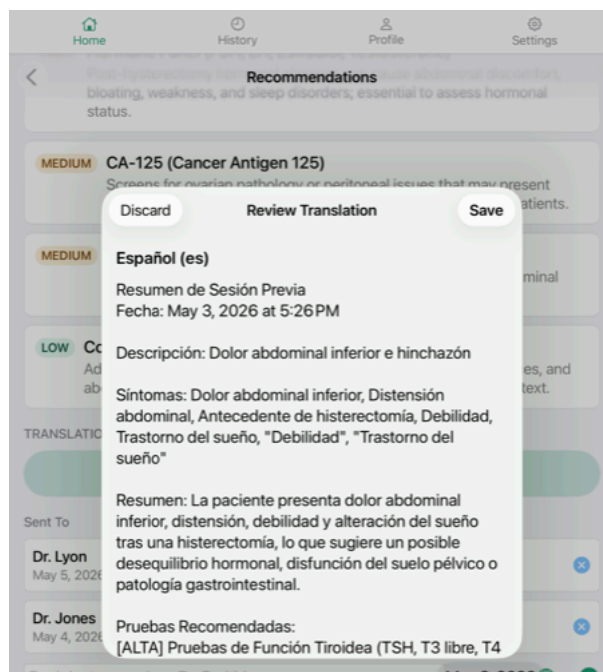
Home
History
Profile
Settings

Recommendations

Post-hysterectomy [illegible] abdominal discomfort, bloating, weakness, and sleep disorders; essential to assess hormonal status.

MEDIUM CA-125 (Cancer Antigen 125)
Screens for ovarian pathology or peritoneal issues that may present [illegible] atients.

MEDIUM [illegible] minal

LOW Co
Ad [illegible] es, and
ab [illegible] text.

TRANSLATIO

Sent To
Dr. Lyon
May 5, 202

Dr. Jones
May 4, 202

Discard
Review Translation
Save

Español (es)

Resumen de Sesión Previa
Fecha: May 3, 2026 at 5:26 PM

Descripción: Dolor abdominal inferior e hinchazón

Síntomas: Dolor abdominal inferior, Distensión abdominal, Antecedente de histerectomía, Debilidad, Trastorno del sueño, "Debilidad", "Trastorno del sueño"

Resumen: La paciente presenta dolor abdominal inferior, distensión, debilidad y alteración del sueño tras una histerectomía, lo que sugiere un posible desequilibrio hormonal, disfunción del suelo pélvico o patología gastrointestinal.

Pruebas Recomendadas:
[ALTA] Pruebas de Función Tiroidea (TSH, T3 libre, T4